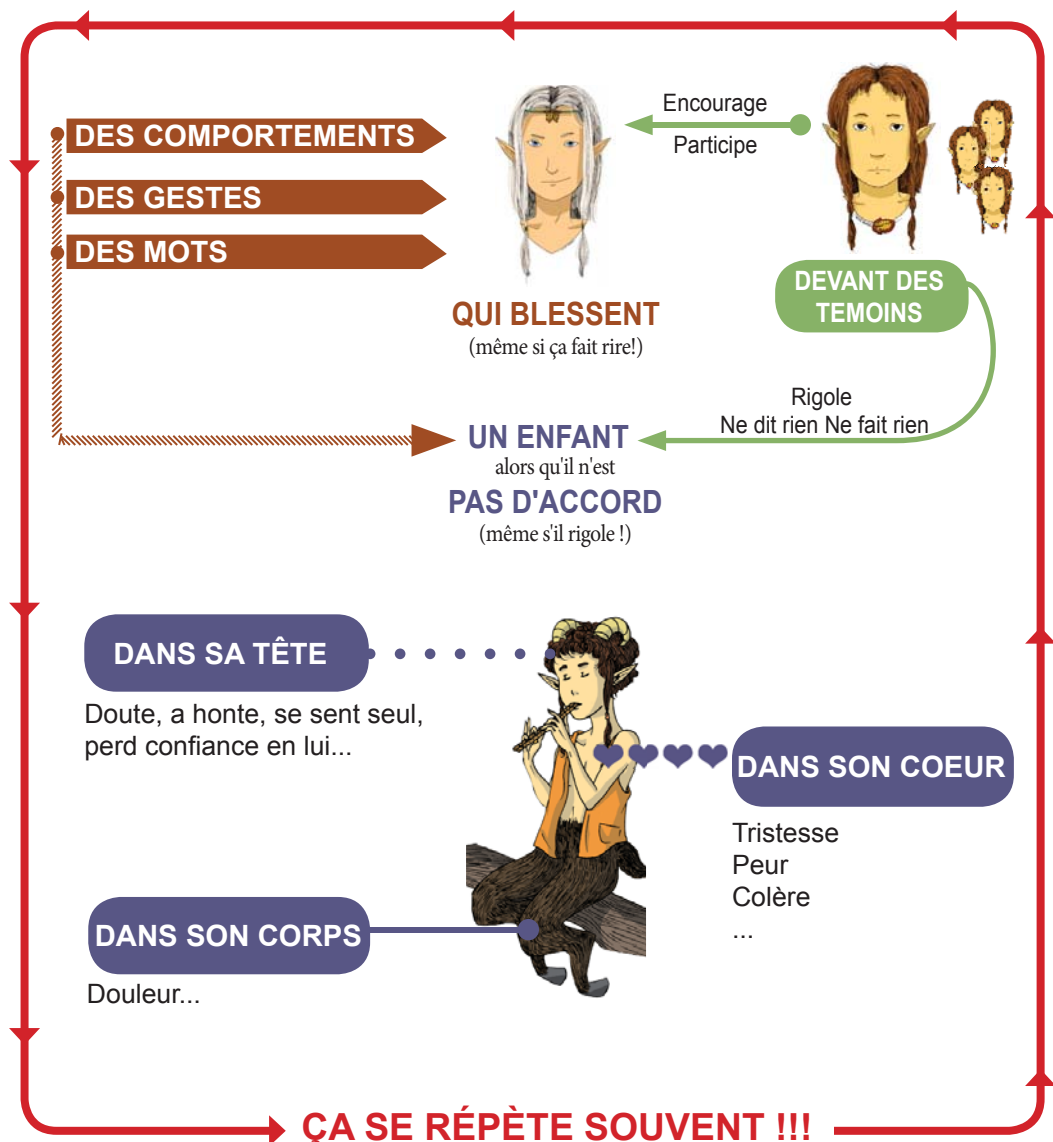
DES COMPORTEMENTS

DES GESTES

DES MOTS

Encourage

Participe

QUI BLESSENT
(même si ça fait rire!)

DEVANT DES TEMOINS

Rigole
Ne dit rien Ne fait rien

UN ENFANT
alors qu'il n'est
PAS D'ACCORD
(même s'il rigole !)

DANS SA TÊTE

Doute, a honte, se sent seul, perd confiance en lui...

DANS SON COEUR

Tristesse
Peur
Colère
...

DANS SON CORPS

Douleur...

ÇA SE RÉPÈTE SOUVENT !!!